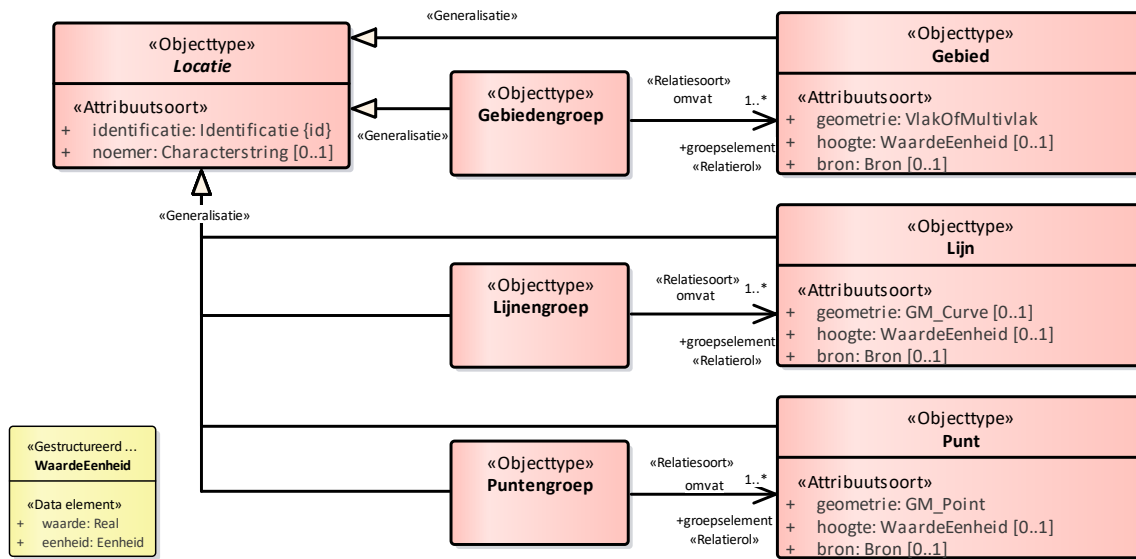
«Objecttype»
Locatie

«Attribuutsoort»
+ identificatie: Identificatie {id}
+ noemer: Characterstring [0..1]

«Generalisatie»

«Objecttype»
Gebied

«Attribuutsoort»
+ geometrie: VlakOfMultivlak
+ hoogte: WaardeEenheid [0..1]
+ bron: Bron [0..1]

«Objecttype»
Gebiedengroep

«Relatiesoort»
omvat

1..*

«Generalisatie»

+groepselement
«Relatierol»

«Generalisatie»

«Objecttype»
Lijn

«Attribuutsoort»
+ geometrie: GM_Curve [0..1]
+ hoogte: WaardeEenheid [0..1]
+ bron: Bron [0..1]

«Objecttype»
Lijnengroep

«Relatiesoort»
omvat

1..*

+groepselement
«Relatierol»

«Objecttype»
Punt

«Attribuutsoort»
+ geometrie: GM_Point
+ hoogte: WaardeEenheid [0..1]
+ bron: Bron [0..1]

«Objecttype»
Puntengroep

«Relatiesoort»
omvat

1..*

+groepselement
«Relatierol»

«Gestructureerd ...
WaardeEenheid

«Data element»
+ waarde: Real
+ eenheid: Eenheid